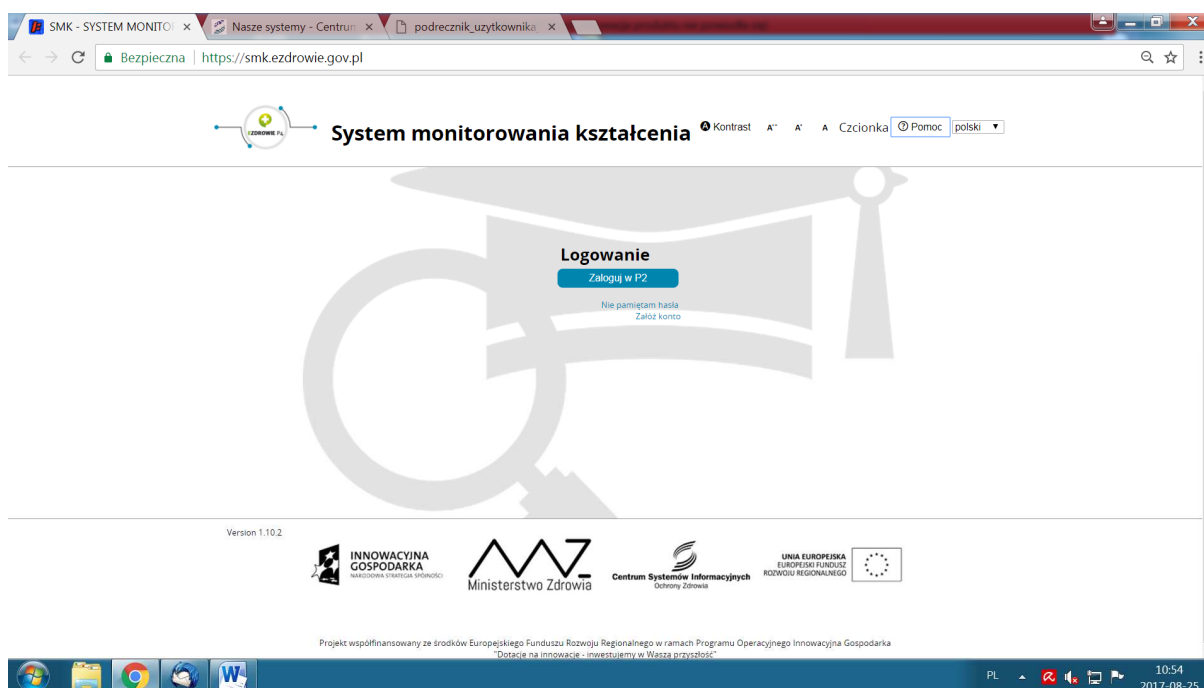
SMK - SYSTEM MONITO ×
Nasze systemy - Centrum ×
podrecznik_uzytkownika ×
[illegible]

Bezpieczna | https://smk.ezdrowie.gov.pl

EZDROWIE P2
System monitorowania kształcenia
Kontrast A⁺⁺ A⁺ A Czcionka
Pomoc
polski

Logowanie
Zaloguj w P2
Nie pamiętam hasła
Załóż konto

Version 1.10.2

INNOWACYJNA GOSPODARKA
NARODOWA STRATEGIA SPÓJNOŚCI

Ministerstwo Zdrowia

Centrum Systemów Informacyjnych
Ochrony Zdrowia

UNIA EUROPEJSKA
EUROPEJSKI FUNDUSZ
ROZWOJU REGIONALNEGO

Projekt współfinansowany ze środków Europejskiego Funduszu Rozwoju Regionalnego w ramach Programu Operacyjnego Innowacyjna Gospodarka
"Dotacje na innowacje - inwestujemy w Waszą przyszłość"

PL
10:54
2017-08-25